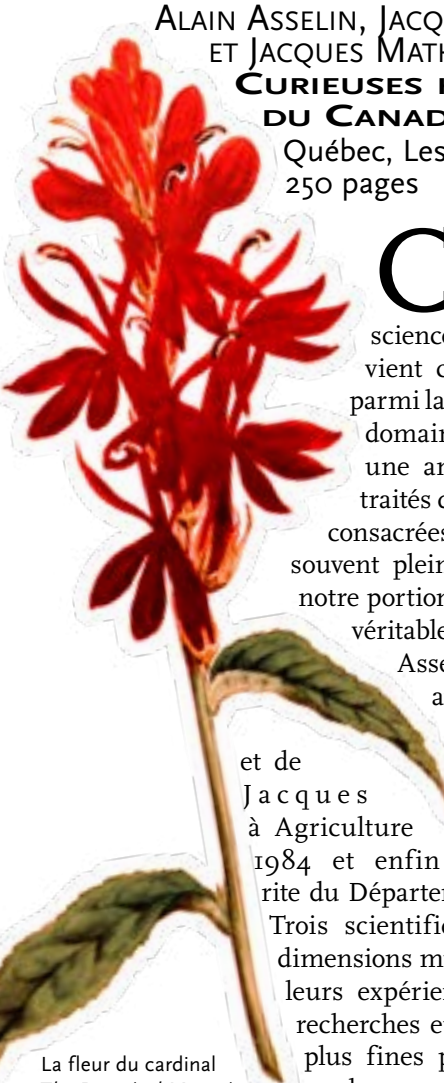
Alain Asselin, Jacq
et Jacques Math
Curieuses
du Canad
Québec, Les
250 pages

C

science
vient c
parmi la
domain
une ar
traités c
consacrées
souvent plein
notre portion
véritable
Asse
a

et de
Jacques
à Agriculture
1984 et enfin
rite du Départen
Trois scientific
dimensions m
leurs expérien
recherches e
plus fines p

La fleur du cardinal
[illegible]